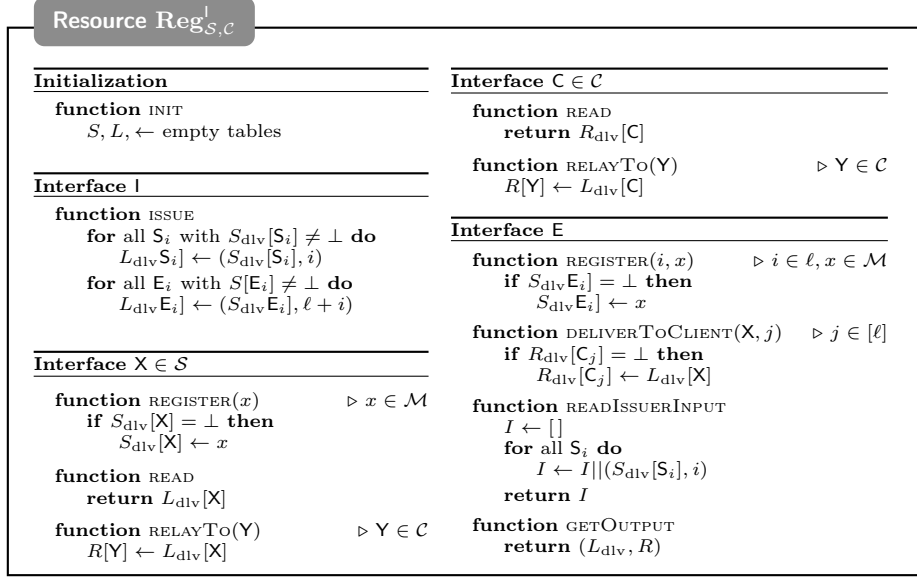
Resource $\mathbf{Reg}^{\mathsf{I}}_{\mathcal{S},\mathcal{C}}$

**Initialization**

**function** INIT
$S, L, \leftarrow$ empty tables

**Interface I**

**function** ISSUE
**for** all $\mathsf{S}_i$ with $S_{\text{dlv}}[\mathsf{S}_i] \neq \bot$ **do**
$L_{\text{dlv}}\mathsf{S}_i] \leftarrow (S_{\text{dlv}}[\mathsf{S}_i], i)$
**for** all $\mathsf{E}_i$ with $S[\mathsf{E}_i] \neq \bot$ **do**
$L_{\text{dlv}}\mathsf{E}_i] \leftarrow (S_{\text{dlv}}\mathsf{E}_i], \ell + i)$

**Interface** $\mathsf{X} \in \mathcal{S}$

**function** REGISTER$(x)$ $\triangleright x \in \mathcal{M}$
**if** $S_{\text{dlv}}[\mathsf{X}] = \bot$ **then**
$S_{\text{dlv}}[\mathsf{X}] \leftarrow x$

**function** READ
**return** $L_{\text{dlv}}[\mathsf{X}]$

**function** RELAYTO$(\mathsf{Y})$ $\triangleright \mathsf{Y} \in \mathcal{C}$
$R[\mathsf{Y}] \leftarrow L_{\text{dlv}}[\mathsf{X}]$

**Interface** $\mathsf{C} \in \mathcal{C}$

**function** READ
**return** $R_{\text{dlv}}[\mathsf{C}]$

**function** RELAYTO$(\mathsf{Y})$ $\triangleright \mathsf{Y} \in \mathcal{C}$
$R[\mathsf{Y}] \leftarrow L_{\text{dlv}}[\mathsf{C}]$

**Interface E**

**function** REGISTER$(i, x)$ $\triangleright i \in \ell, x \in \mathcal{M}$
**if** $S_{\text{dlv}}\mathsf{E}_i] = \bot$ **then**
$S_{\text{dlv}}\mathsf{E}_i] \leftarrow x$

**function** DELIVERTOCLIENT$(\mathsf{X}, j)$ $\triangleright j \in [\ell]$
**if** $R_{\text{dlv}}[\mathsf{C}_j] = \bot$ **then**
$R_{\text{dlv}}[\mathsf{C}_j] \leftarrow L_{\text{dlv}}[\mathsf{X}]$

**function** READISSUERINPUT
$I \leftarrow [\,]$
**for** all $\mathsf{S}_i$ **do**
$I \leftarrow I || (S_{\text{dlv}}[\mathsf{S}_i], i)$
**return** $I$

**function** GETOUTPUT
**return** $(L_{\text{dlv}}, R)$